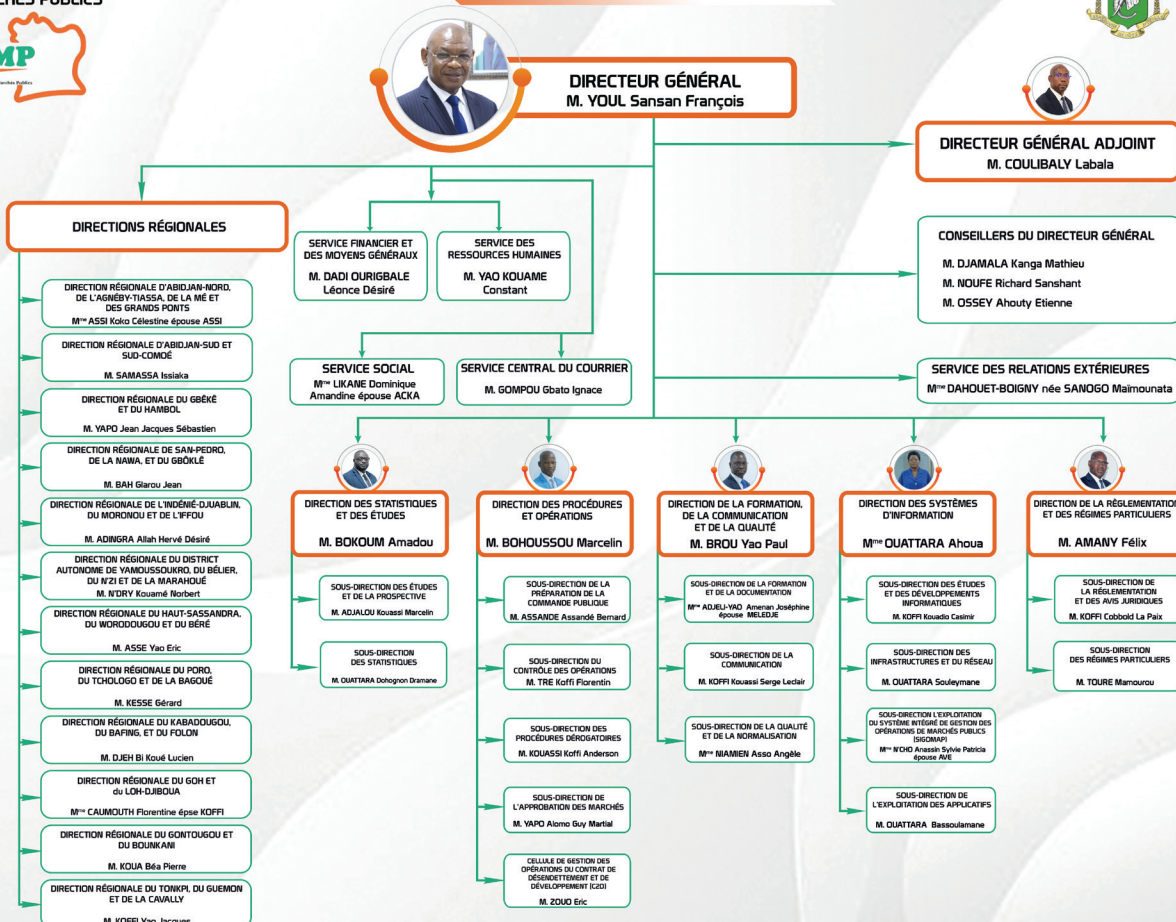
CHÉS PUBLICS

MP

DIRECTEUR GÉNÉRAL
M. YOUL Sansan François

DIRECTEUR GÉNÉRAL ADJOINT
M. COULIBALY Labala

DIRECTIONS RÉGIONALES

DIRECTION RÉGIONALE D'ABIDJAN-NORD, DE L'AGNÉBY-TIASSA, DE LA MÉ ET DES GRANDS PONTS
Mme ASSI Koko Célestine épouse ASSI

DIRECTION RÉGIONALE D'ABIDJAN-SUD ET SUD-COMOÉ
M. SAMASSA Issiaka

DIRECTION RÉGIONALE DU GBÊKÊ ET DU HAMBOL
M. YAPO Jean Jacques Sébastien

DIRECTION RÉGIONALE DE SAN-PEDRO, DE LA NAWA, ET DU GBÔKLÊ
M. BAH Glarou Jean

DIRECTION RÉGIONALE DE L'INDÉNIÉ-DJUABLIN, DU MORONOU ET DE L'IFFOU
M. ADINGRA Allah Hervé Désiré

DIRECTION RÉGIONALE DU DISTRICT AUTONOME DE YAMOUSSOUKRO, DU BÉLIER, DU N'ZI ET DE LA MARAHOUÉ
M. N'DRY Kouamé Norbert

DIRECTION RÉGIONALE DU HAUT-SASSANDRA, DU WORODOUGOU ET DU BÉRÉ
M. ASSE Yao Eric

DIRECTION RÉGIONALE DU PORO, DU TCHOLOGO ET DE LA BAGOUÉ
M. KESSE Gérard

DIRECTION RÉGIONALE DU KABADOUGOU, DU BAFING, ET DU FOLON
M. DJEH Bi Koué Lucien

DIRECTION RÉGIONALE DU GOH ET du LOH-DJIBOUA
Mme CAUMOUTH Florentine épse KOFFI

DIRECTION RÉGIONALE DU GONTOUGOU ET DU BOUNKANI
M. KOUA Béa Pierre

DIRECTION RÉGIONALE DU TONKPI, DU GUEMON ET DE LA CAVALLY
M. KOFFI Yao Jacques

SERVICE FINANCIER ET DES MOYENS GÉNÉRAUX
M. DADI OURIGBALE Léonce Désiré

SERVICE DES RESSOURCES HUMAINES
M. YAO KOUAME Constant

SERVICE SOCIAL
Mme LIKANE Dominique Amandine épouse ACKA

SERVICE CENTRAL DU COURRIER
M. GOMPOU Gbato Ignace

CONSEILLERS DU DIRECTEUR GÉNÉRAL
M. DJAMALA Kanga Mathieu
M. NOUFE Richard Sanshant
M. OSSEY Ahouty Etienne

SERVICE DES RELATIONS EXTÉRIEURES
Mme DAHOUET-BOIGNY née SANOGO Maïmounata

DIRECTION DES STATISTIQUES ET DES ÉTUDES
M. BOKOUM Amadou

SOUS-DIRECTION DES ÉTUDES ET DE LA PROSPECTIVE
M. ADJALOU Kouassi Marcelin

SOUS-DIRECTION DES STATISTIQUES
M. OUATTARA Dohognon Dramane

DIRECTION DES PROCÉDURES ET OPÉRATIONS
M. BOHOUSSOU Marcelin

SOUS-DIRECTION DE LA PRÉPARATION DE LA COMMANDE PUBLIQUE
M. ASSANDE Assandé Bernard

SOUS-DIRECTION DU CONTRÔLE DES OPÉRATIONS
M. TRE Koffi Florentin

SOUS-DIRECTION DES PROCÉDURES DÉROGATOIRES
M. KOUASSI Koffi Anderson

SOUS-DIRECTION DE L'APPROBATION DES MARCHÉS
M. YAPO Alomo Guy Martial

CELLULE DE GESTION DES OPÉRATIONS DU CONTRAT DE DÉSENDETTEMENT ET DE DÉVELOPPEMENT (C2D)
M. ZOUO Eric

DIRECTION DE LA FORMATION, DE LA COMMUNICATION ET DE LA QUALITÉ
M. BROU Yao Paul

SOUS-DIRECTION DE LA FORMATION ET DE LA DOCUMENTATION
Mme ADJELI-YAO Amenan Joséphine épouse MELEDJE

SOUS-DIRECTION DE LA COMMUNICATION
M. KOFFI Kouassi Serge Leclair

SOUS-DIRECTION DE LA QUALITÉ ET DE LA NORMALISATION
Mme NIAMIEN Asso Angèle

DIRECTION DES SYSTÈMES D'INFORMATION
Mme OUATTARA Ahoua

SOUS-DIRECTION DES ÉTUDES ET DES DÉVELOPPEMENTS INFORMATIQUES
M. KOFFI Kouadio Casimir

SOUS-DIRECTION DES INFRASTRUCTURES ET DU RÉSEAU
M. OUATTARA Souleymane

SOUS-DIRECTION L'EXPLOITATION DU SYSTÈME INTÉGRÉ DE GESTION DES OPÉRATIONS DE MARCHÉS PUBLICS (SIGOMAP)
Mme N'CHO Anassin Sylvie Patricia épouse AVE

SOUS-DIRECTION DE L'EXPLOITATION DES APPLICATIFS
M. OUATTARA Bassoulamane

DIRECTION DE LA RÉGLEMENTATION ET DES RÉGIMES PARTICULIERS
M. AMANY Félix

SOUS-DIRECTION DE LA RÉGLEMENTATION ET DES AVIS JURIDIQUES
M. KOFFI Cobbold La Paix

SOUS-DIRECTION DES RÉGIMES PARTICULIERS
M. TOURE Mamourou